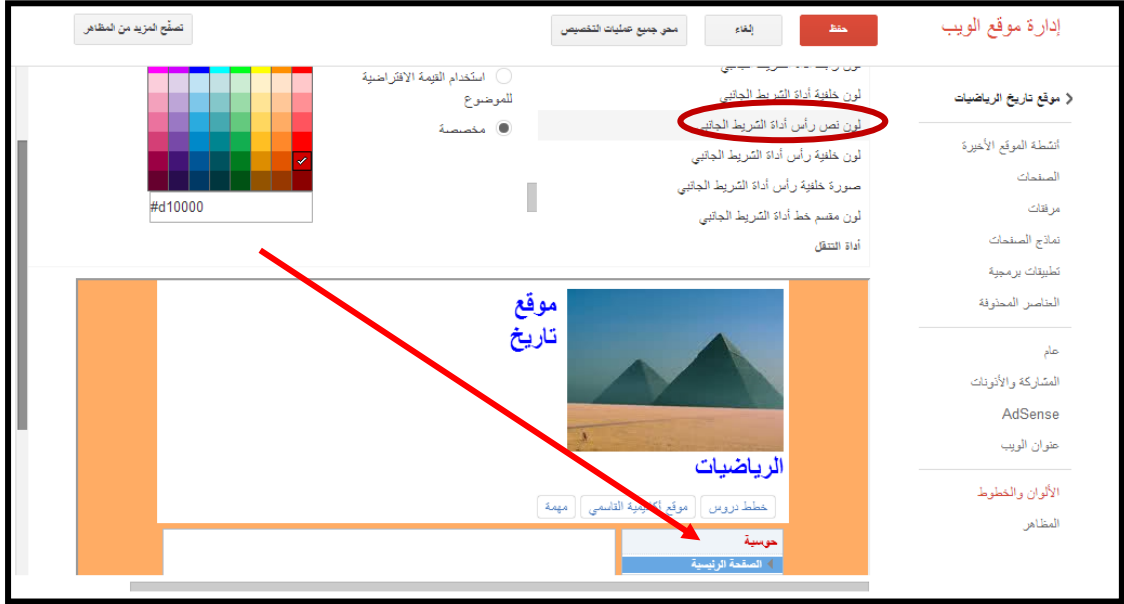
إدارة موقع الويب

حفظ

إلغاء

محو جميع عمليات التخصيص

تصفح المزيد من المظاهر

موقع تاريخ الرياضيات

أنشطة الموقع الأخيرة

الصفحات

مرفقات

نماذج الصفحات

تطبيقات برمجية

العناصر المحذوفة

عام

المشاركة والأذونات

AdSense

عنوان الويب

الألوان والخطوط

المظاهر

لون خلفية أداة الشريط الجانبي

لون نص رأس أداة الشريط الجانبي

لون خلفية رأس أداة الشريط الجانبي

صورة خلفية رأس أداة الشريط الجانبي

لون مقسم خط أداة الشريط الجانبي

أداة التنقل

استخدام القيمة الافتراضية للموضوع

مخصصة

#d10000

موقع تاريخ

الرياضيات

خطط دروس

موقع أكاديمية القاسمي

مهمة

حوسبة

الصفحة الرئيسية